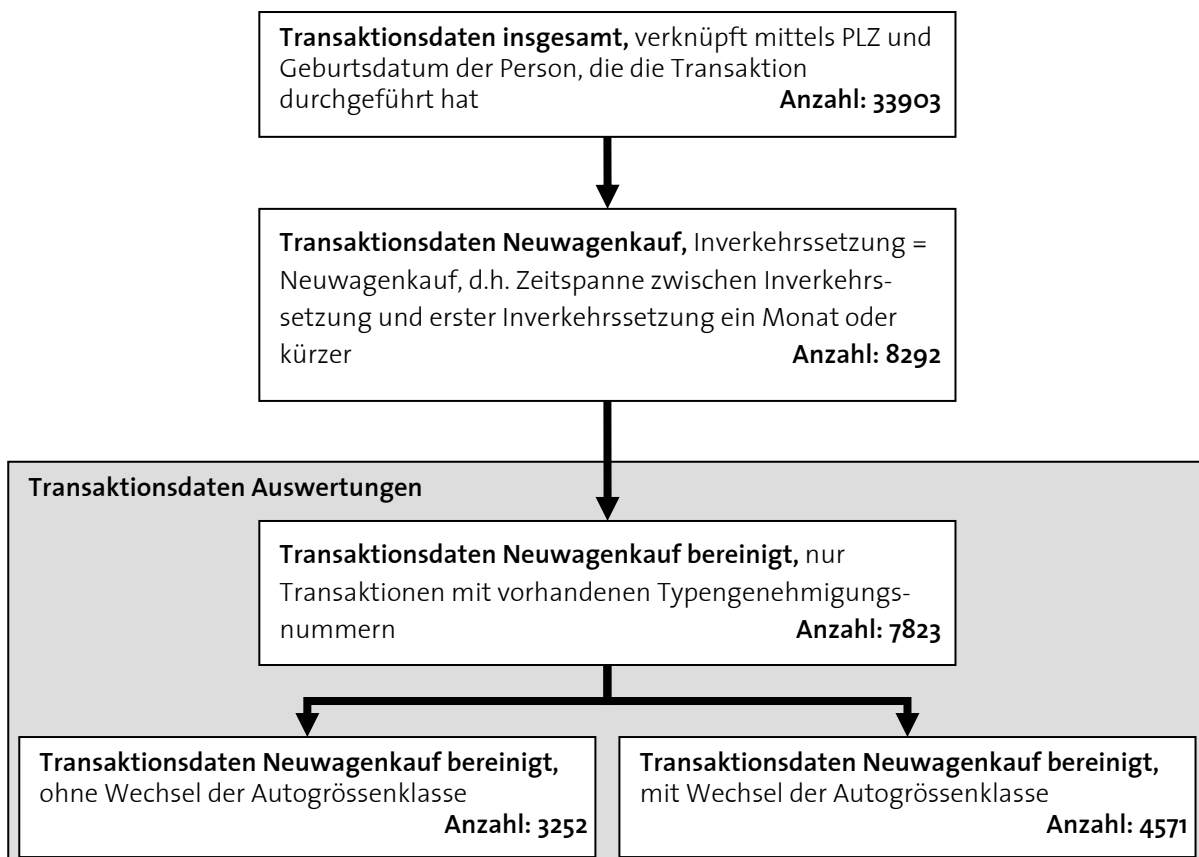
**Transaktionsdaten insgesamt,** verknüpft mittels PLZ und Geburtsdatum der Person, die die Transaktion durchgeführt hat **Anzahl: 33903**

**Transaktionsdaten Neuwagenkauf,** Inverkehrssetzung = Neuwagenkauf, d.h. Zeitspanne zwischen Inverkehrssetzung und erster Inverkehrssetzung ein Monat oder kürzer **Anzahl: 8292**

**Transaktionsdaten Auswertungen**

**Transaktionsdaten Neuwagenkauf bereinigt,** nur Transaktionen mit vorhandenen Typengenehmigungsnummern **Anzahl: 7823**

**Transaktionsdaten Neuwagenkauf bereinigt,** ohne Wechsel der Autogrössenklasse **Anzahl: 3252**

**Transaktionsdaten Neuwagenkauf bereinigt,** mit Wechsel der Autogrössenklasse **Anzahl: 4571**